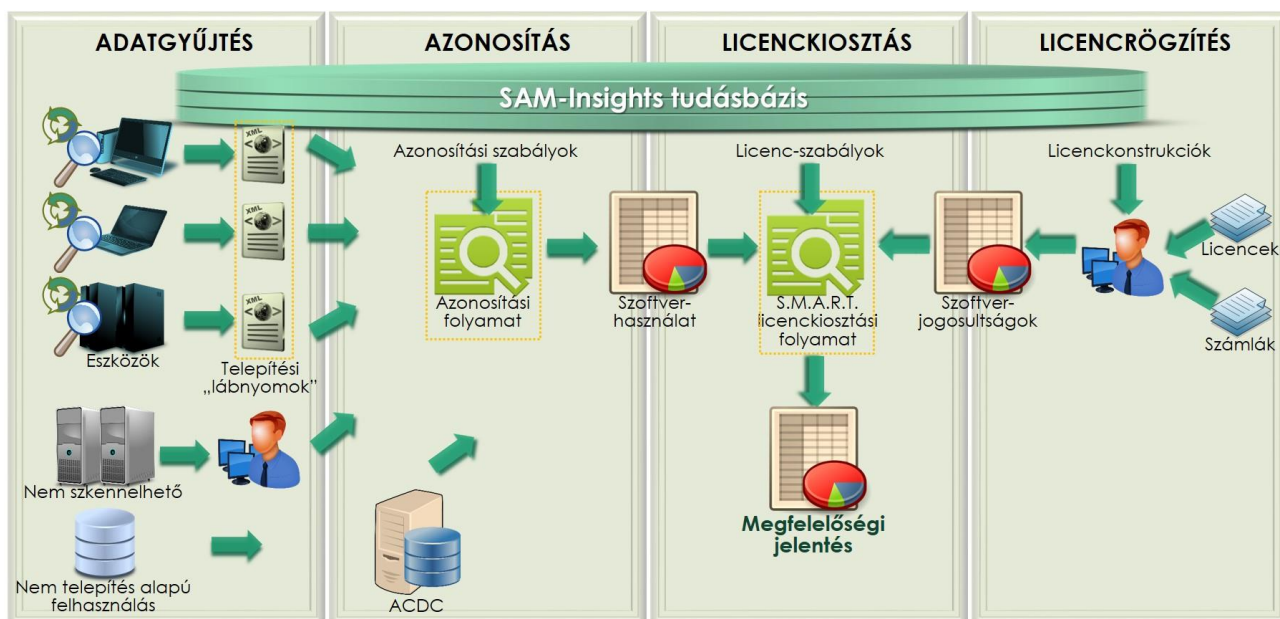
ADATGYŰJTÉS

AZONOSÍTÁS

LICENCKIOSZTÁS

LICENCRÖGZÍTÉS

SAM-Insights tudásbázis

XML

XML

XML

Eszközök

Telepítési „lábnyomok”

Nem szkennelhető

Nem telepítés alapú felhasználás

Azonosítási szabályok

Azonosítási folyamat

ACDC

Szoftver-használat

Licenc-szabályok

S.M.A.R.T. licenckiosztási folyamat

Megfelelőségi jelentés

Szoftver-jogosultságok

Licenckonstrukciók

Licencek

Számlák